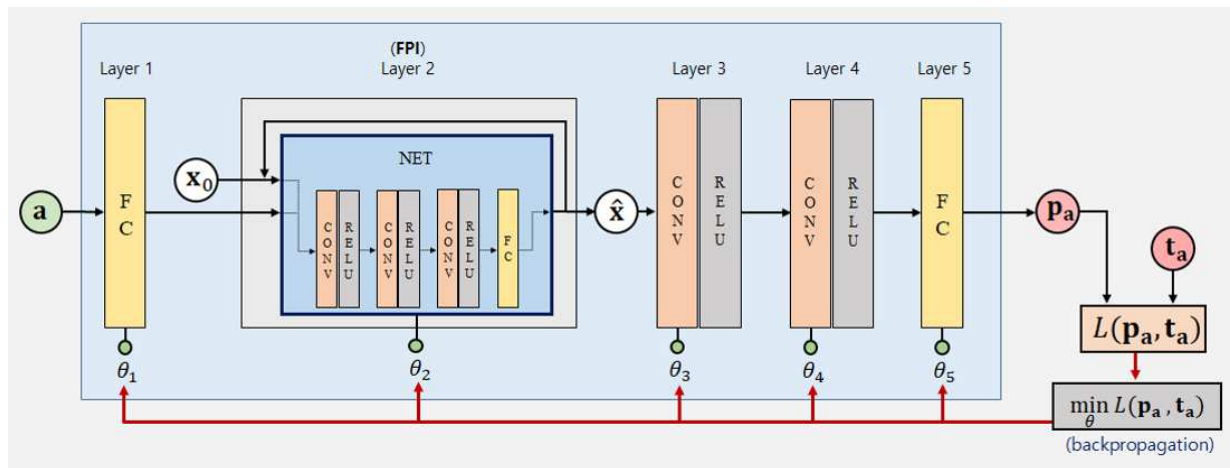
(FPI)

Layer 1

Layer 2

Layer 3

Layer 4

Layer 5

NET

$\mathbf{a}$

FC

$\mathbf{x}_0$

CONV RELU CONV RELU CONV RELU FC

$\hat{\mathbf{x}}$

CONV RELU

CONV RELU

FC

$\mathbf{p_a}$

$\mathbf{t_a}$

$L(\mathbf{p_a}, \mathbf{t_a})$

$\theta_1$

$\theta_2$

$\theta_3$

$\theta_4$

$\theta_5$

$\min_{\theta} L(\mathbf{p_a}, \mathbf{t_a})$

(backpropagation)